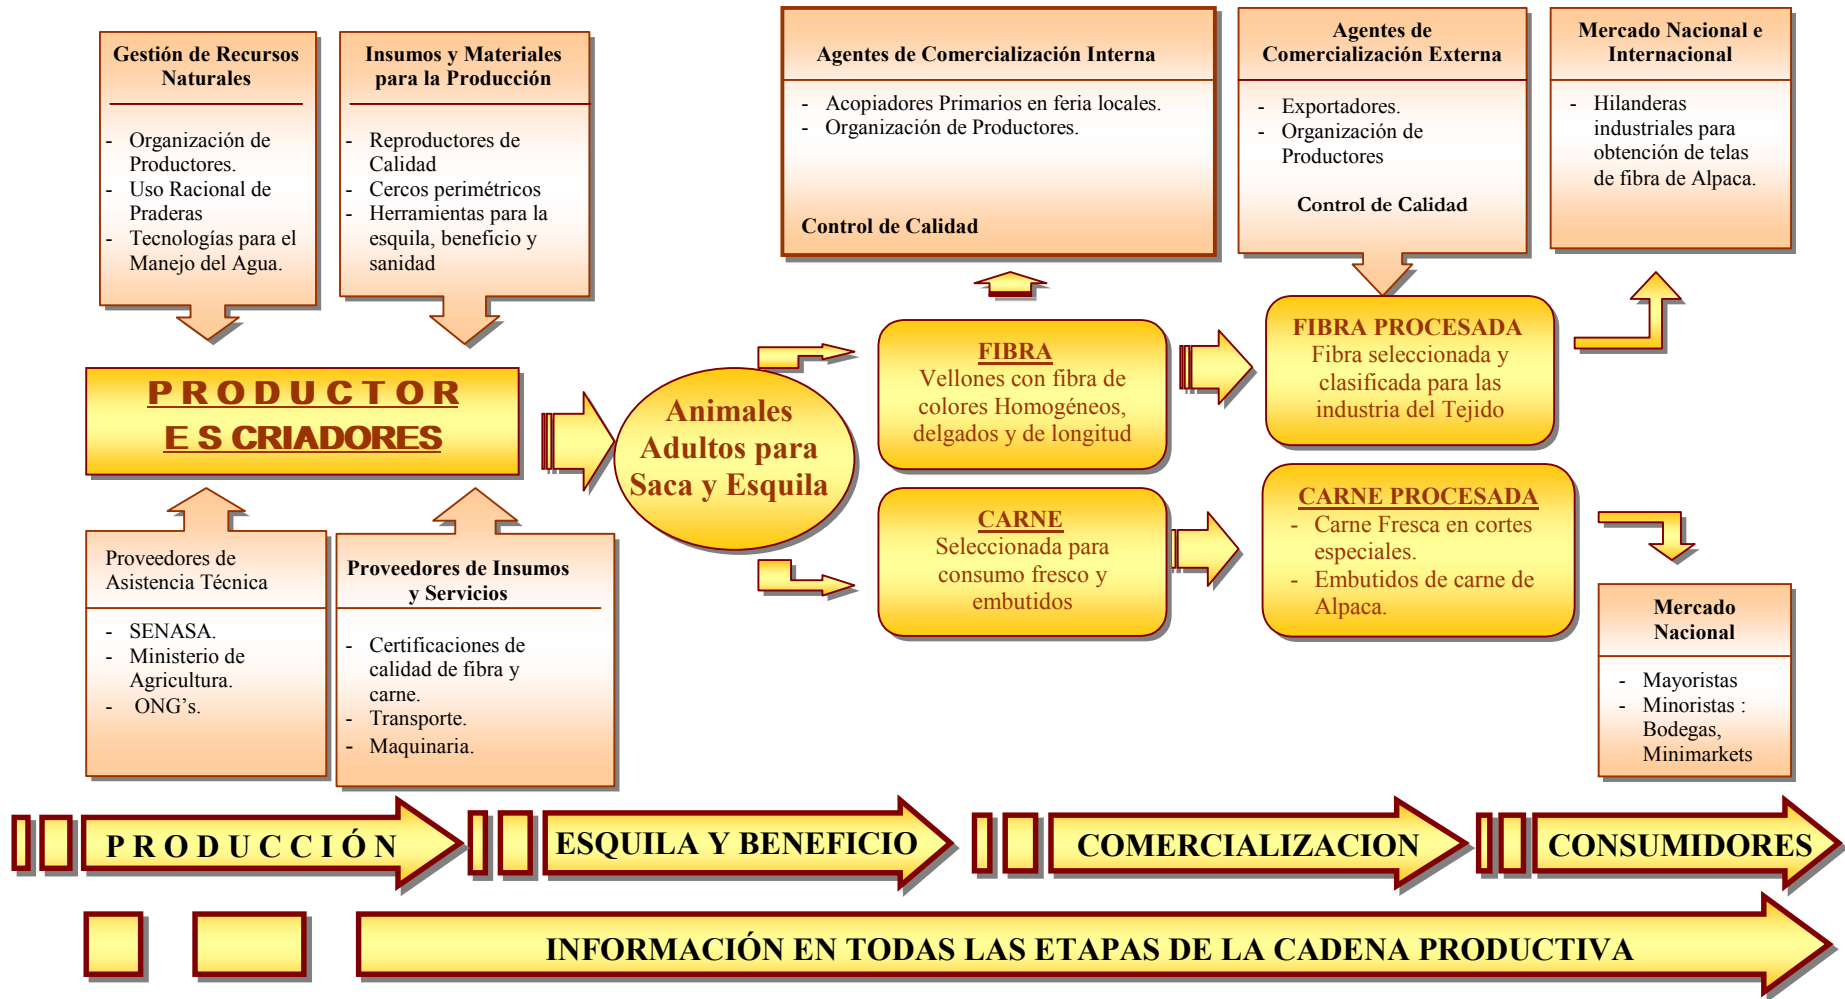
Gestión de Recursos Naturales

- Organización de Productores.
- Uso Racional de Praderas
- Tecnologías para el Manejo del Agua.

Insumos y Materiales para la Producción

- Reproductores de Calidad
- Cercos perimétricos
- Herramientas para la esquila, beneficio y sanidad

Agentes de Comercialización Interna

- Acopiadores Primarios en feria locales.
- Organización de Productores.

Control de Calidad

Agentes de Comercialización Externa

- Exportadores.
- Organización de Productores

Control de Calidad

Mercado Nacional e Internacional

- Hilanderas industriales para obtención de telas de fibra de Alpaca.

PRODUCTOR
ES CRIADORES

Animales Adultos para Saca y Esquila

FIBRA
Vellones con fibra de colores Homogéneos, delgados y de longitud

FIBRA PROCESADA
Fibra seleccionada y clasificada para las industria del Tejido

CARNE
Seleccionada para consumo fresco y embutidos

CARNE PROCESADA
- Carne Fresca en cortes especiales.
- Embutidos de carne de Alpaca.

Proveedores de Asistencia Técnica

- SENASA.
- Ministerio de Agricultura.
- ONG's.

Proveedores de Insumos y Servicios

- Certificaciones de calidad de fibra y carne.
- Transporte.
- Maquinaria.

Mercado Nacional

- Mayoristas
- Minoristas : Bodegas, Minimarkets

PRODUCCIÓN

ESQUILA Y BENEFICIO

COMERCIALIZACION

CONSUMIDORES

INFORMACIÓN EN TODAS LAS ETAPAS DE LA CADENA PRODUCTIVA